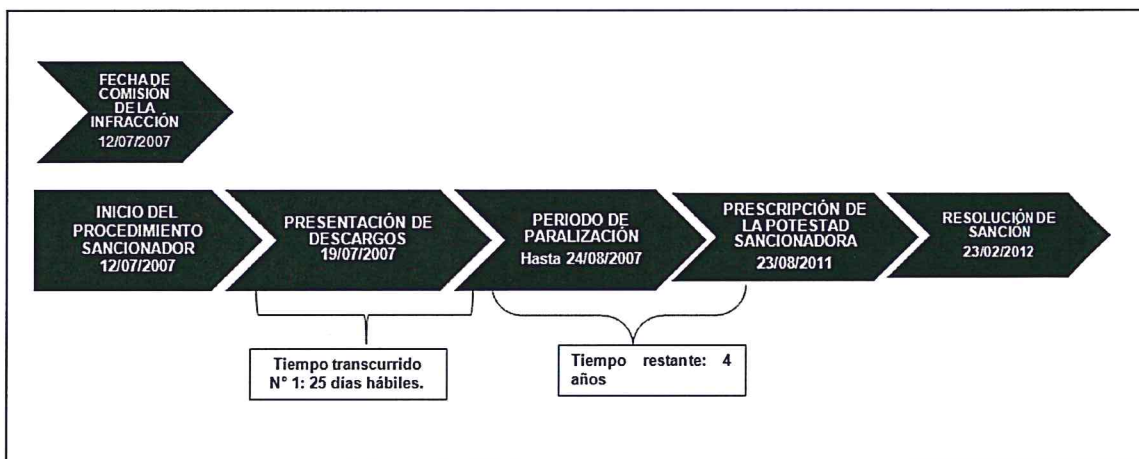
FECHA DE COMISIÓN DE LA INFRACCIÓN
12/07/2007

INICIO DEL PROCEDIMIENTO SANCIONADOR
12/07/2007

PRESENTACIÓN DE DESCARGOS
19/07/2007

PERIODO DE PARALIZACIÓN
Hasta 24/08/2007

PRESCRIPCIÓN DE LA POTESTAD SANCIONADORA
23/08/2011

RESOLUCIÓN DE SANCIÓN
23/02/2012

Tiempo transcurrido N° 1: 25 días hábiles.

Tiempo restante: 4 años